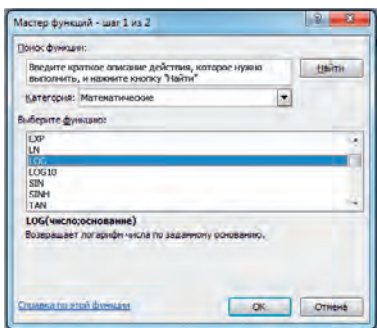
Мастер функций - шаг 1 из 2

Поиск функции:

Введите краткое описание действия, которое нужно выполнить, и нажмите кнопку "Найти"

Найти

Категория: Математические

Выберите функцию:

EXP
LN
LOG
LOG10
SIN
SINH
TAN

LOG(число;основание)
Возвращает логарифм числа по заданному основанию.

Справка по этой функции

ОК

Отмена